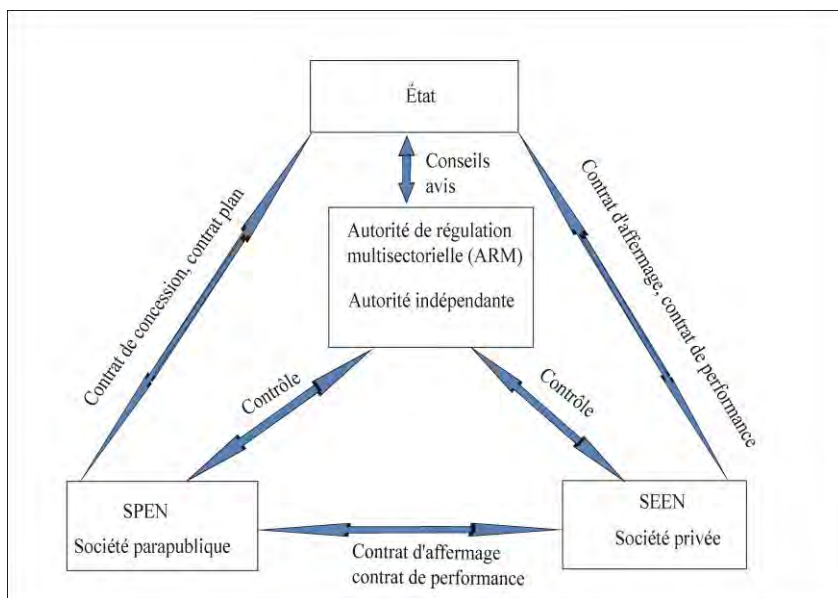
État

Conseils
avis

Autorité de régulation multisectorielle (ARM)

Autorité indépendante

Contrat de concession, contrat plan

Contrat d'affermage, contrat de performance

Contrôle

Contrôle

SPEN
Société parapublique

SEEN
Société privée

Contrat d'affermage
contrat de performance